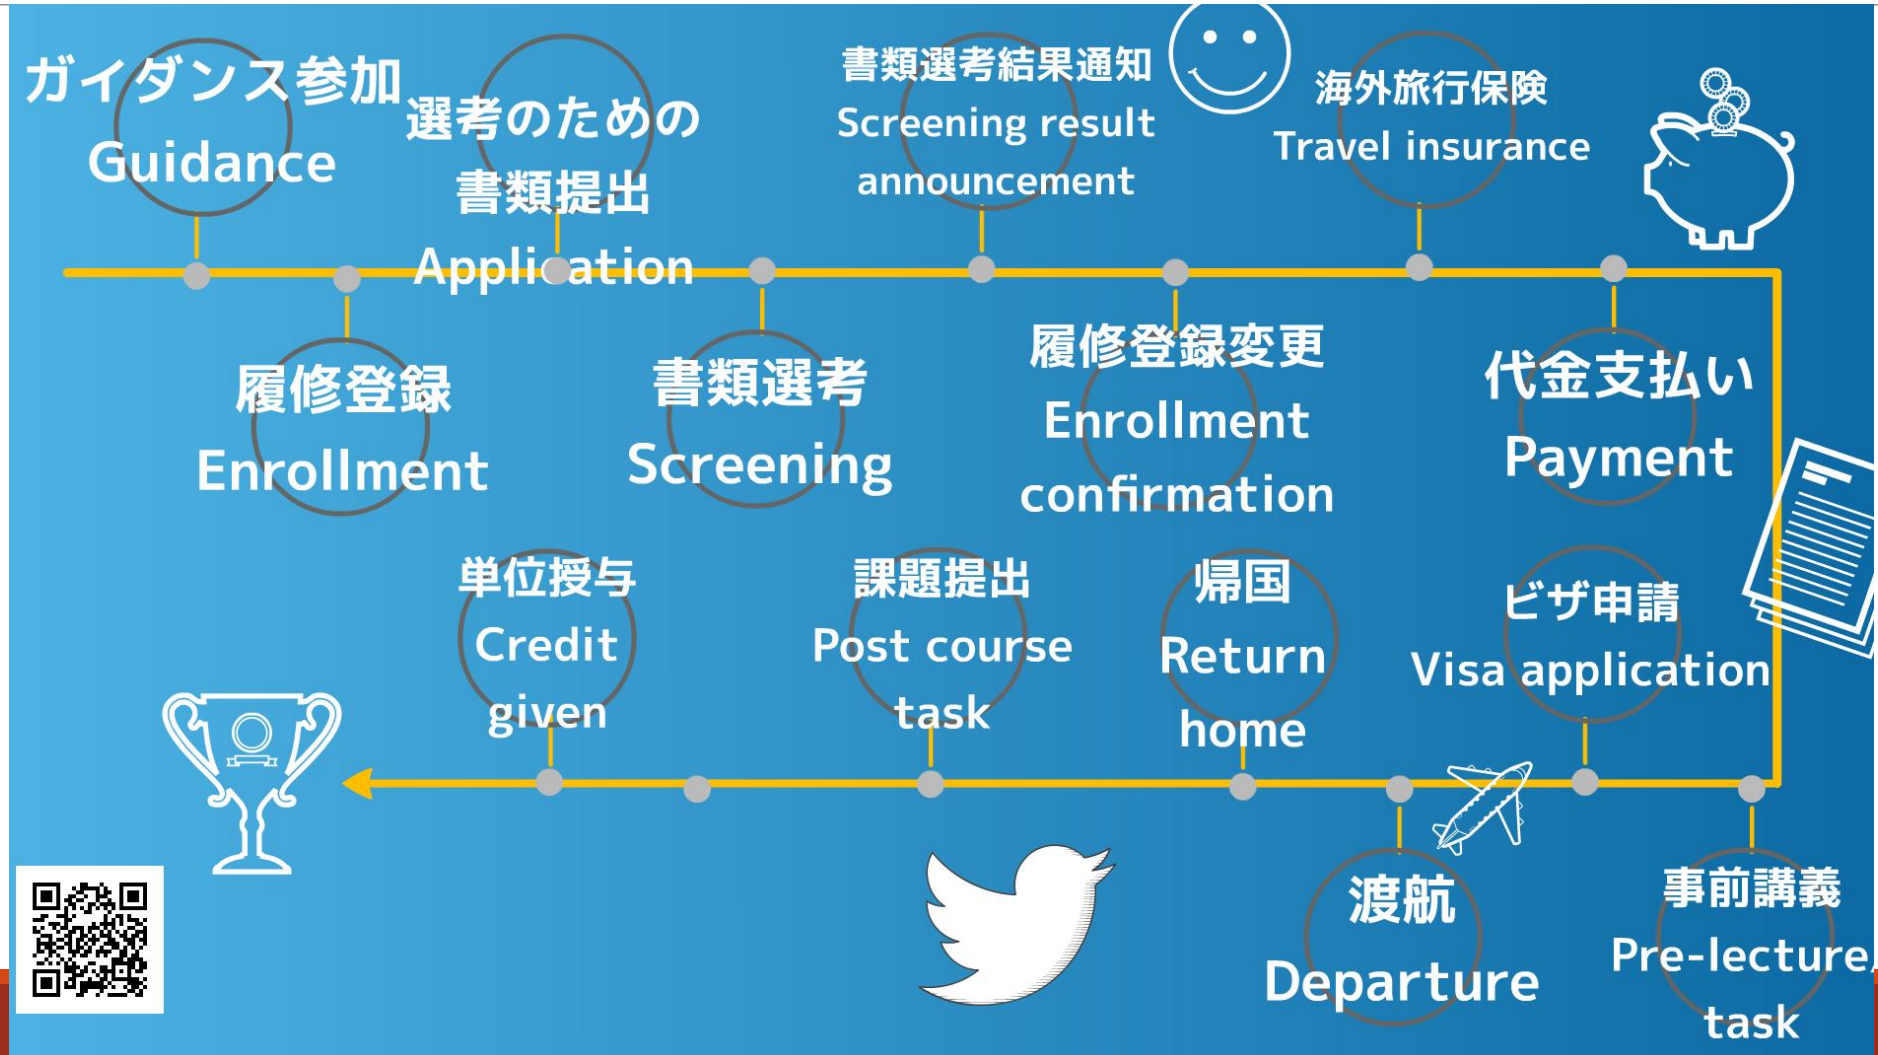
ガイダンス参加
Guidance

選考のための書類提出
Application

書類選考結果通知
Screening result announcement

海外旅行保険
Travel insurance

履修登録
Enrollment

書類選考
Screening

履修登録変更
Enrollment confirmation

代金支払い
Payment

単位授与
Credit given

課題提出
Post course task

帰国
Return home

ビザ申請
Visa application

渡航
Departure

事前講義
Pre-lecture task